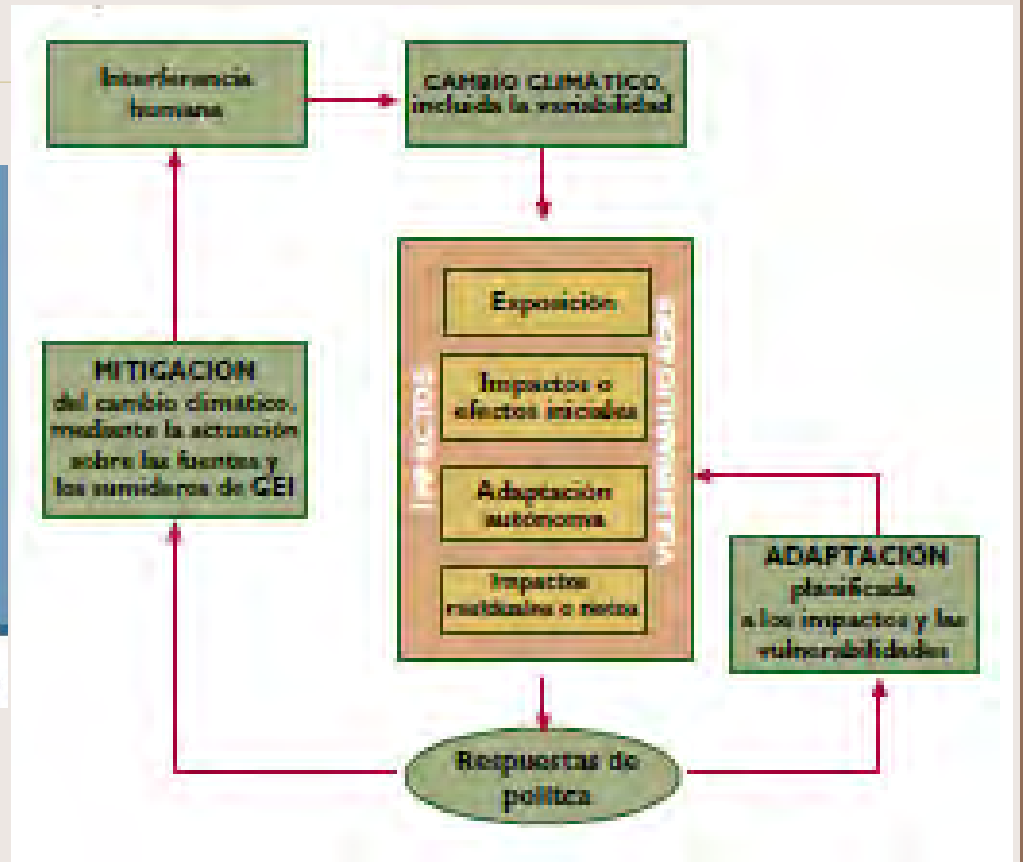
Interferencia humana

CAMBIO CLIMÁTICO, incluida la variabilidad

Exposición

Impactos o efectos iniciales

Adaptación autónoma

Impactos residuales o netos

IMPACTOS

VULNERABILIDADES

MITIGACIÓN del cambio climático, mediante la actuación sobre las fuentes y los sumideros de GEI

ADAPTACIÓN planificada a los impactos y las vulnerabilidades

Respuestas de política